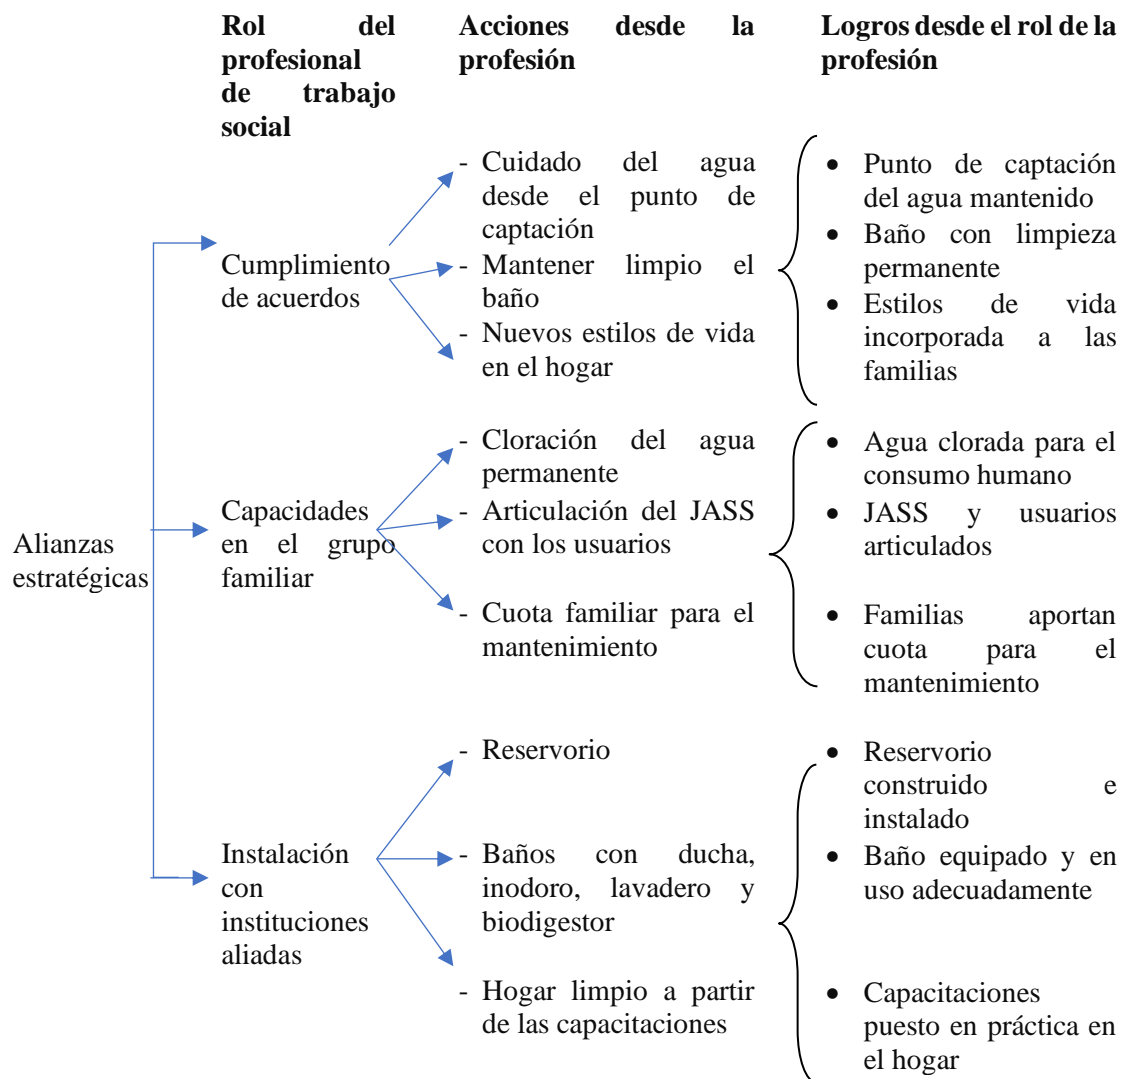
Rol del profesional de trabajo social

Acciones desde la profesión

Logros desde el rol de la profesión

Alianzas estratégicas

Cumplimiento de acuerdos

- Cuidado del agua desde el punto de captación
- Mantener limpio el baño
- Nuevos estilos de vida en el hogar

- Punto de captación del agua mantenido
- Baño con limpieza permanente
- Estilos de vida incorporada a las familias

Capacidades en el grupo familiar

- Cloración del agua permanente
- Articulación del JASS con los usuarios
- Cuota familiar para el mantenimiento

- Agua clorada para el consumo humano
- JASS y usuarios articulados
- Familias aportan cuota para el mantenimiento

Instalación con instituciones aliadas

- Reservorio
- Baños con ducha, inodoro, lavadero y biodigestor
- Hogar limpio a partir de las capacitaciones

- Reservorio construido e instalado
- Baño equipado y en uso adecuadamente
- Capacitaciones puesto en práctica en el hogar